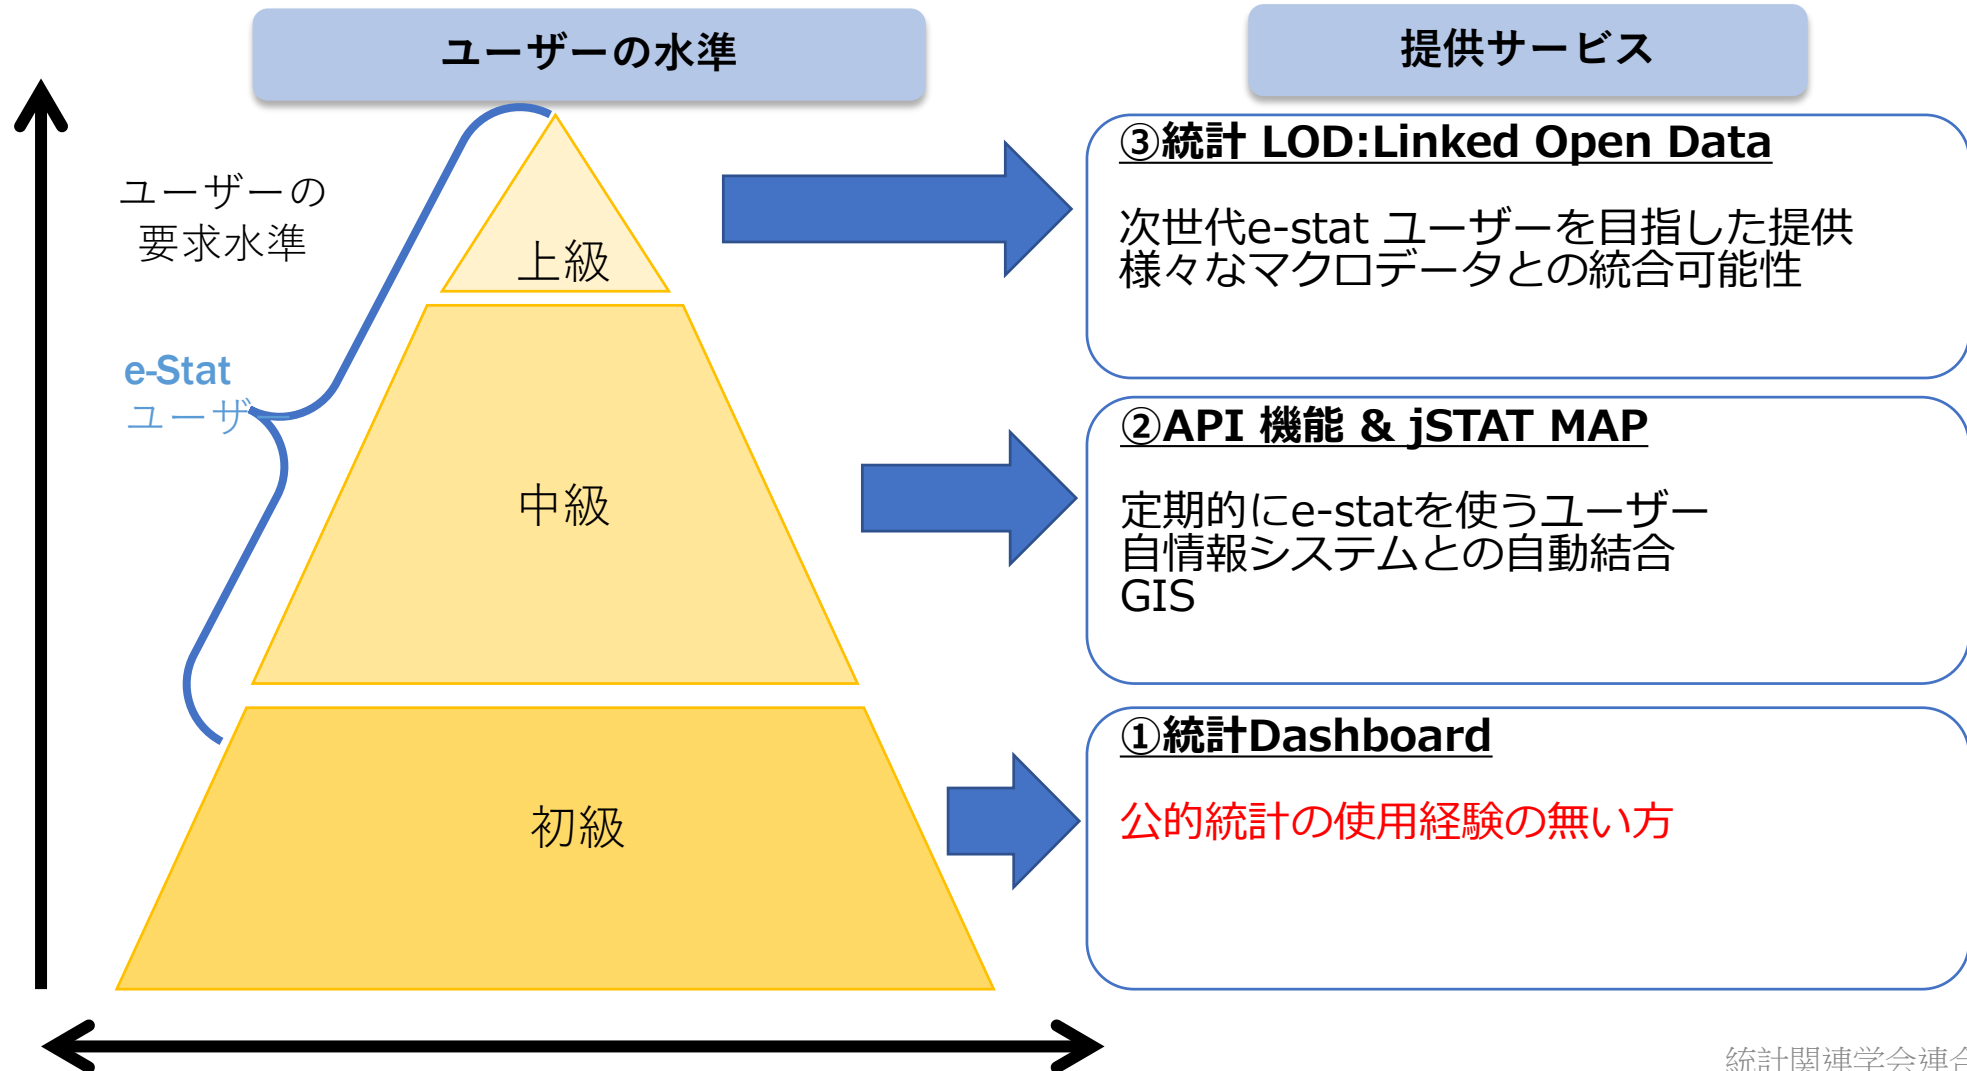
ユーザーの水準

提供サービス

ユーザーの要求水準

e-Stat ユーザ

上級

中級

初級

③統計 LOD:Linked Open Data

次世代e-stat ユーザーを目指した提供
様々なマクロデータとの統合可能性

②API 機能 & jSTAT MAP

定期的にe-statを使うユーザー
自情報システムとの自動結合
GIS

①統計Dashboard

公的統計の使用経験の無い方

統計関連学会連合